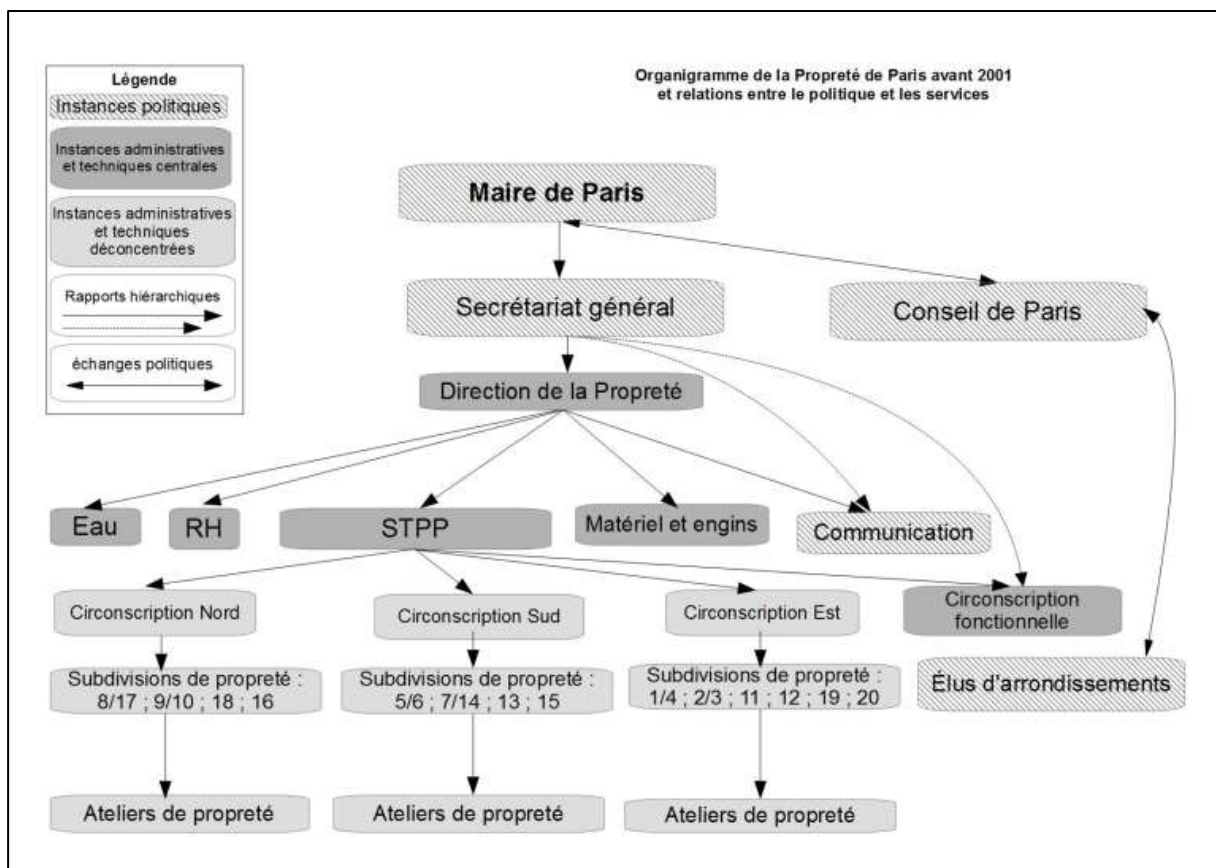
Légende
Instances politiques
Instances administratives et techniques centrales
Instances administratives et techniques déconcentrées
Rapports hiérarchiques
échanges politiques

Organigramme de la Propreté de Paris avant 2001
et relations entre le politique et les services

Maire de Paris

Secrétariat général

Conseil de Paris

Direction de la Propreté

Eau

RH

STPP

Matériel et engins

Communication

Circonscription Nord

Circonscription Sud

Circonscription Est

Circonscription fonctionnelle

Subdivisions de propreté : 8/17 ; 9/10 ; 18 ; 16

Subdivisions de propreté : 5/6 ; 7/14 ; 13 ; 15

Subdivisions de propreté : 1/4 ; 2/3 ; 11 ; 12 ; 19 ; 20

Élus d'arrondissements

Ateliers de propreté

Ateliers de propreté

Ateliers de propreté